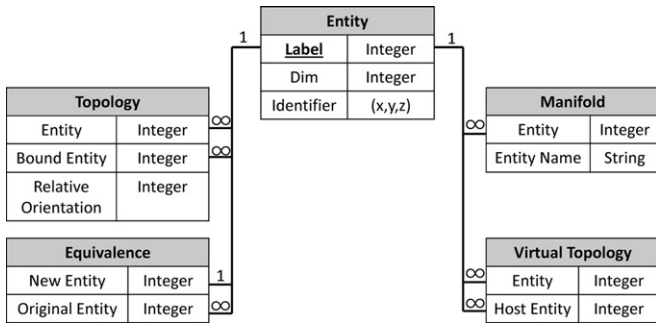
| Entity | |
|---|---|
| Label | Integer |
| Dim | Integer |
| Identifier | (x,y,z) |

1

1

| Topology | |
|---|---|
| Entity | Integer |
| Bound Entity | Integer |
| Relative Orientation | Integer |

$\infty$

$\infty$

| Manifold | |
|---|---|
| Entity | Integer |
| Entity Name | String |

$\infty$

| Equivalence | |
|---|---|
| New Entity | Integer |
| Original Entity | Integer |

1

$\infty$

| Virtual Topology | |
|---|---|
| Entity | Integer |
| Host Entity | Integer |

$\infty$

$\infty$